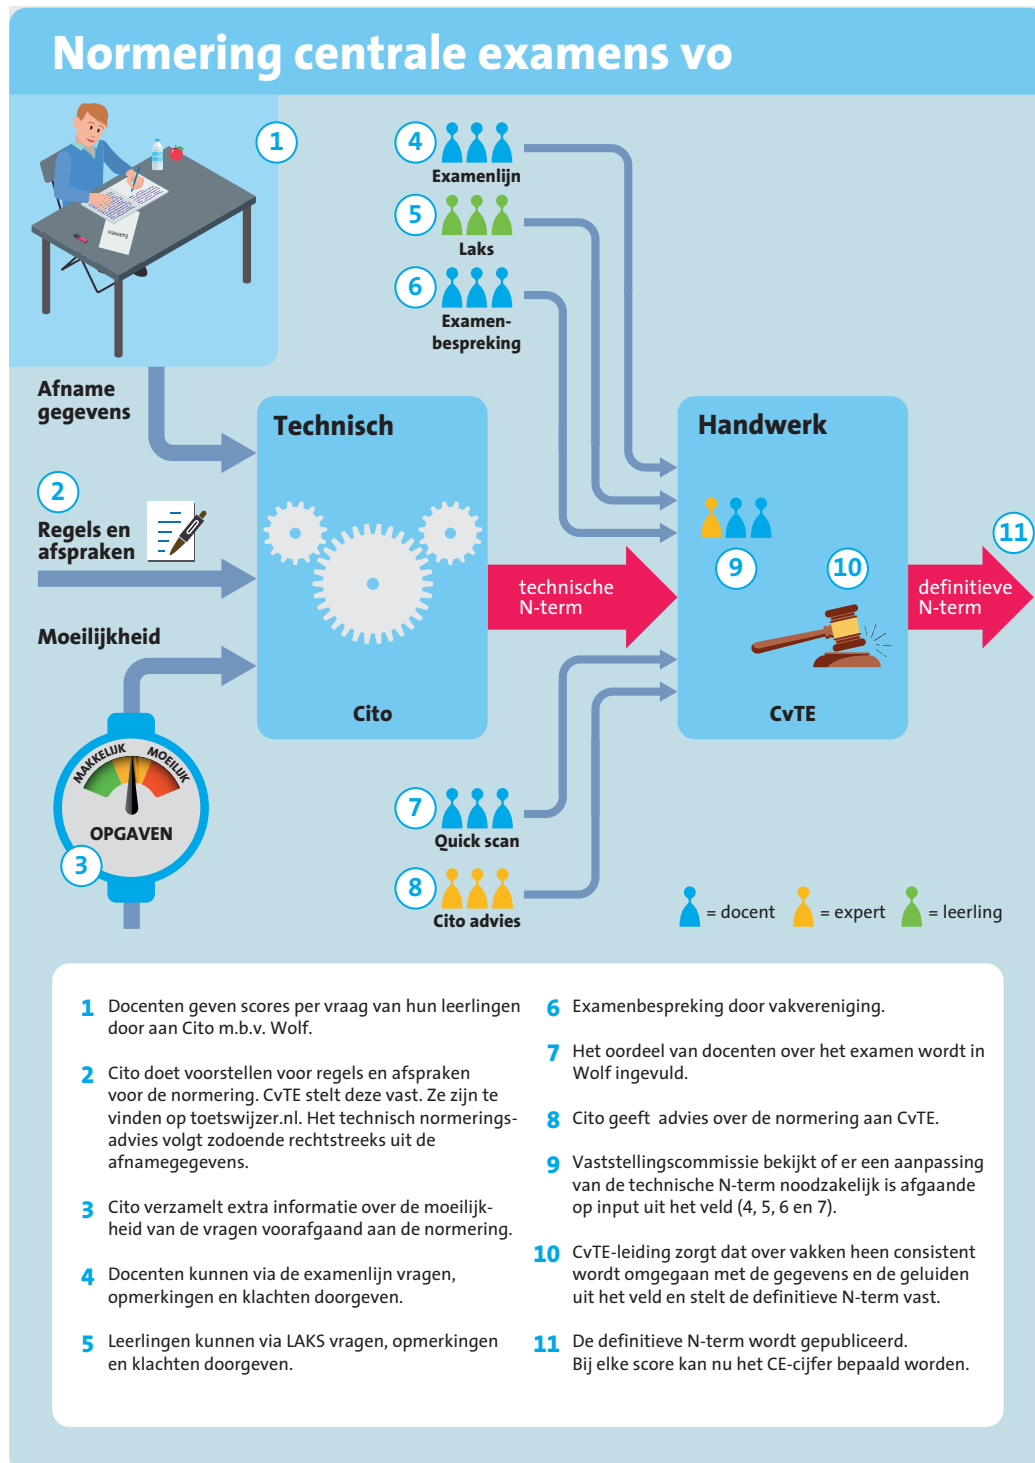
Normering centrale examens vo

1

Examen

Afname gegevens

2

Regels en afspraken

Moeilijkheid

MAKKELIJK MOEILIJK

OPGAVEN

3

4

Examenlijn

5

Laks

6

Examenbespreking

Technisch

Cito

technische N-term

Handwerk

9

10

CvTE

11

definitieve N-term

7

Quick scan

8

Cito advies

= docent = expert = leerling

1 Docenten geven scores per vraag van hun leerlingen door aan Cito m.b.v. Wolf.

2 Cito doet voorstellen voor regels en afspraken voor de normering. CvTE stelt deze vast. Ze zijn te vinden op toetswijzer.nl. Het technisch normeringsadvies volgt zodoende rechtstreeks uit de afnamegegevens.

3 Cito verzamelt extra informatie over de moeilijkheid van de vragen voorafgaand aan de normering.

4 Docenten kunnen via de examenlijn vragen, opmerkingen en klachten doorgeven.

5 Leerlingen kunnen via LAKS vragen, opmerkingen en klachten doorgeven.

6 Examenbespreking door vakvereniging.

7 Het oordeel van docenten over het examen wordt in Wolf ingevuld.

8 Cito geeft advies over de normering aan CvTE.

9 Vaststellingscommissie bekijkt of er een aanpassing van de technische N-term noodzakelijk is afgaande op input uit het veld (4, 5, 6 en 7).

10 CvTE-leiding zorgt dat over vakken heen consistent wordt omgegaan met de gegevens en de geluiden uit het veld en stelt de definitieve N-term vast.

11 De definitieve N-term wordt gepubliceerd. Bij elke score kan nu het CE-cijfer bepaald worden.